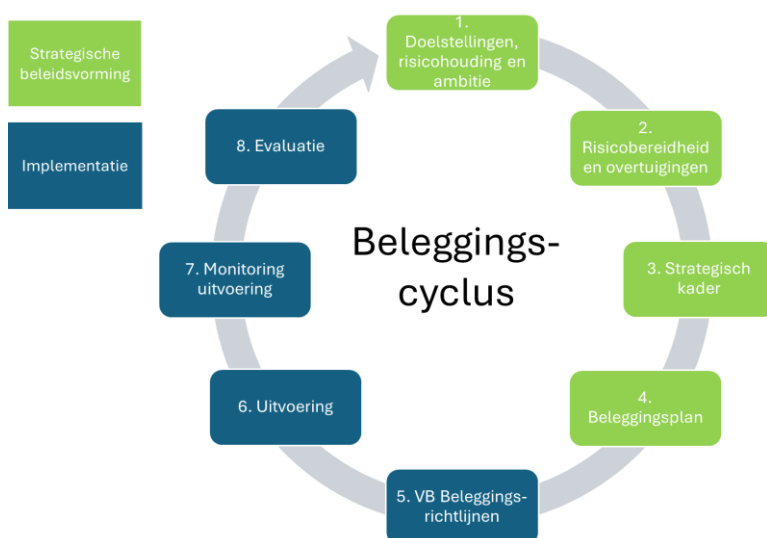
Strategische beleidsvorming

Implementatie

1. Doelstellingen, risicohouding en ambitie

2. Risicobereidheid en overtuigingen

3. Strategisch kader

4. Beleggingsplan

5. VB Beleggingsrichtlijnen

6. Uitvoering

7. Monitoring uitvoering

8. Evaluatie

Beleggings-cyclus